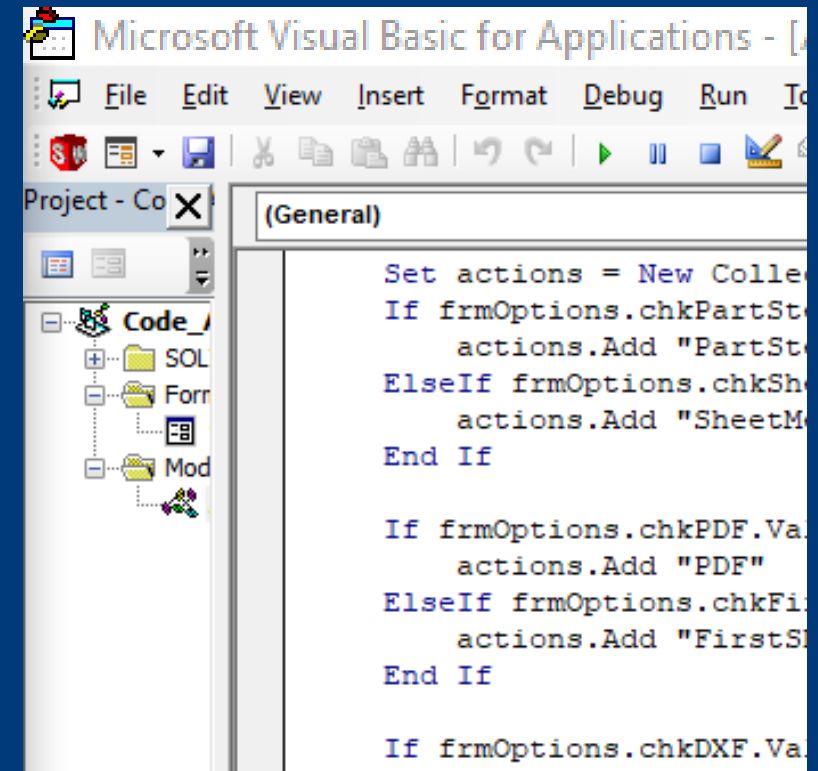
Microsoft Visual Basic for Applications - [

File Edit View Insert Format Debug Run To

Project - Co

Code_

SOL

Forr

Mod

(General)

Set actions = New Collec
If frmOptions.chkPartSt
actions.Add "PartSt
ElseIf frmOptions.chkSh
actions.Add "SheetM
End If

If frmOptions.chkPDF.Va
actions.Add "PDF"
ElseIf frmOptions.chkFi
actions.Add "FirstS
End If

If frmOptions.chkDXF.Va